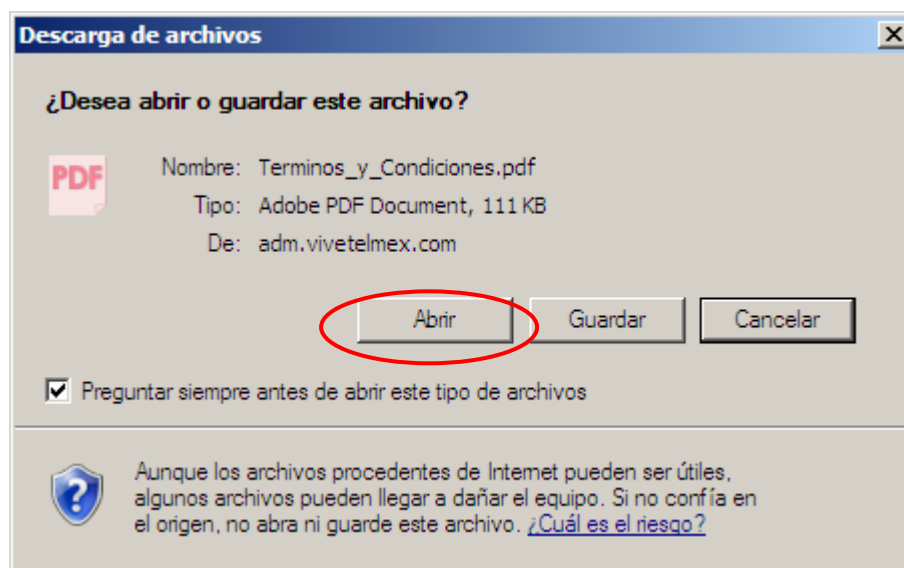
Descarga de archivos

X

¿Desea abrir o guardar este archivo?

PDF

Nombre: Terminos_y_Condiciones.pdf

Tipo: Adobe PDF Document, 111 KB

De: adm.vivetelmex.com

Abrir

Guardar

Cancelar

Preguntar siempre antes de abrir este tipo de archivos

Aunque los archivos procedentes de Internet pueden ser útiles, algunos archivos pueden llegar a dañar el equipo. Si no confía en el origen, no abra ni guarde este archivo. ¿Cuál es el riesgo?